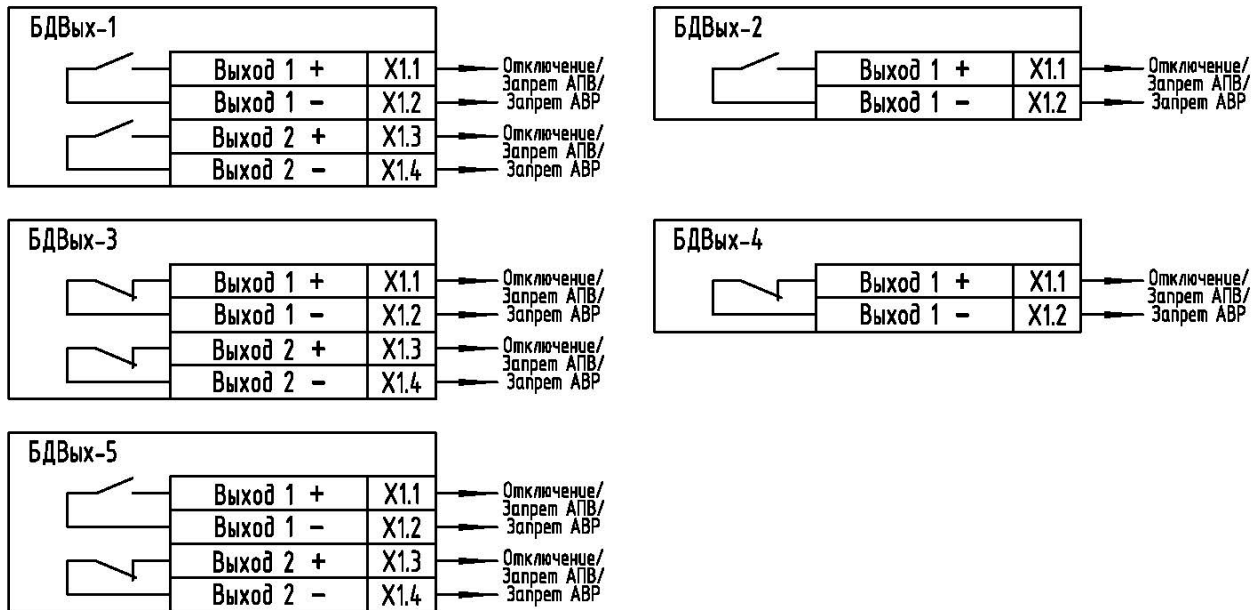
БДВых-1

| Выход 1 + | X1.1 |
|---|---|
| Выход 1 − | X1.2 |
| Выход 2 + | X1.3 |
| Выход 2 − | X1.4 |

Отключение/ Запрет АПВ/ Запрет АВР

Отключение/ Запрет АПВ/ Запрет АВР

БДВых-2

| Выход 1 + | X1.1 |
|---|---|
| Выход 1 − | X1.2 |

Отключение/ Запрет АПВ/ Запрет АВР

БДВых-3

| Выход 1 + | X1.1 |
|---|---|
| Выход 1 − | X1.2 |
| Выход 2 + | X1.3 |
| Выход 2 − | X1.4 |

Отключение/ Запрет АПВ/ Запрет АВР

Отключение/ Запрет АПВ/ Запрет АВР

БДВых-4

| Выход 1 + | X1.1 |
|---|---|
| Выход 1 − | X1.2 |

Отключение/ Запрет АПВ/ Запрет АВР

БДВых-5

| Выход 1 + | X1.1 |
|---|---|
| Выход 1 − | X1.2 |
| Выход 2 + | X1.3 |
| Выход 2 − | X1.4 |

Отключение/ Запрет АПВ/ Запрет АВР

Отключение/ Запрет АПВ/ Запрет АВР